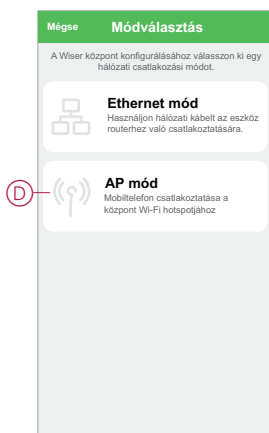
Mégse Módválasztás

A Wiser központ konfigurálásához válasszon ki egy hálózati csatlakozási módot.

Ethernet mód
Használjon hálózati kábelt az eszköz routerhez való csatlakoztatására.

D

AP mód
Mobiltelefon csatlakoztatása a központ Wi-Fi hotspotjához